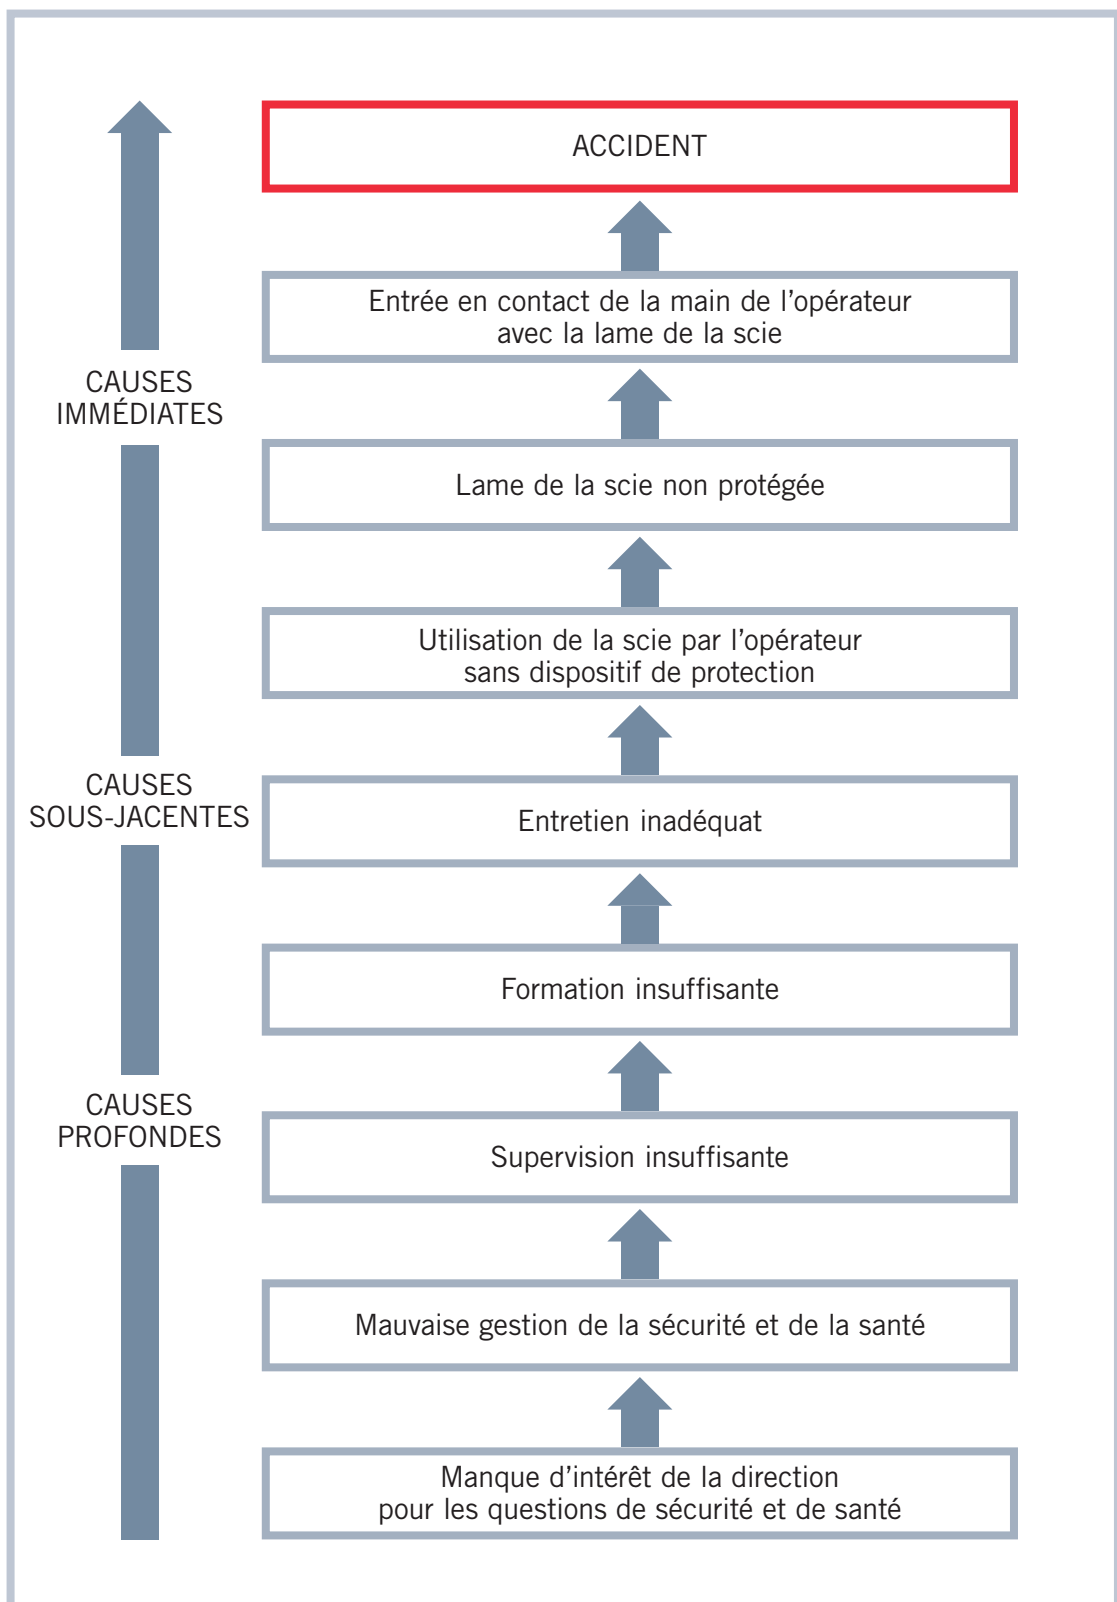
ACCIDENT

Entrée en contact de la main de l'opérateur avec la lame de la scie

CAUSES IMMÉDIATES

Lame de la scie non protégée

Utilisation de la scie par l'opérateur sans dispositif de protection

CAUSES SOUS-JACENTES

Entretien inadéquat

Formation insuffisante

CAUSES PROFONDES

Supervision insuffisante

Mauvaise gestion de la sécurité et de la santé

Manque d'intérêt de la direction pour les questions de sécurité et de santé